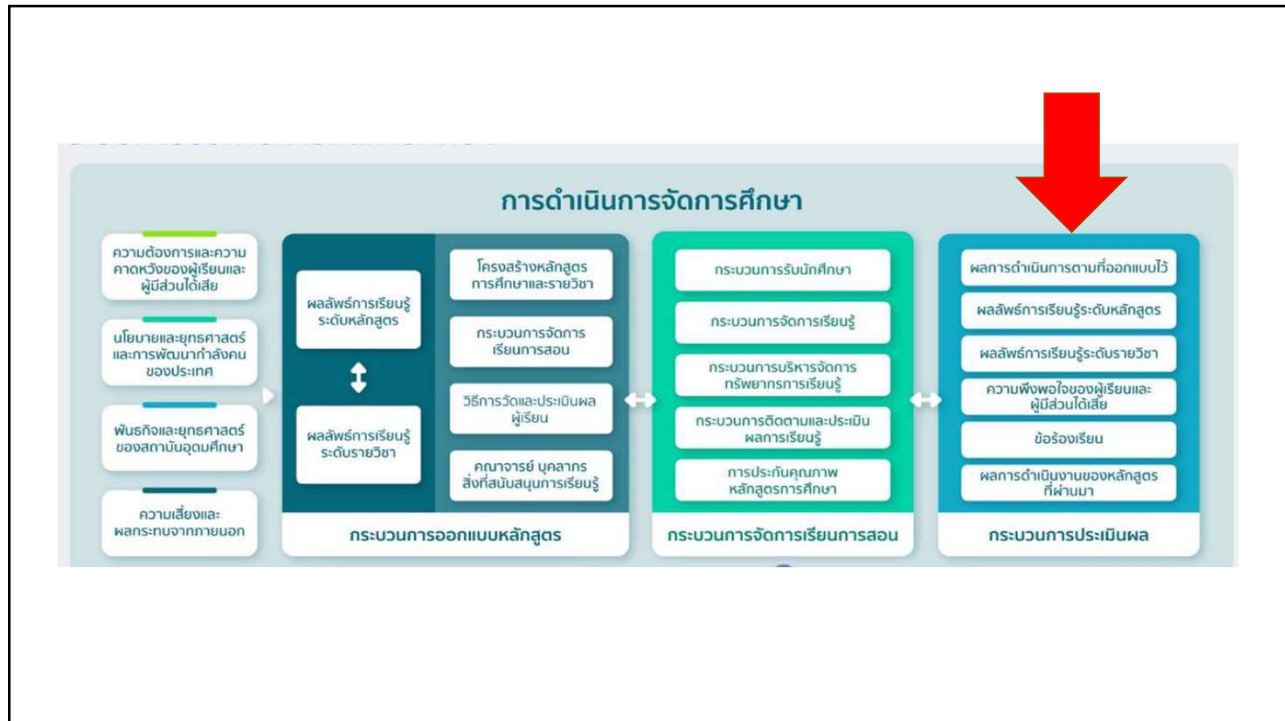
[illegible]

การดำเนินการจัดการศึกษา

ความต้องการและความคาดหวังของผู้เรียนและผู้มีส่วนได้เสีย

นโยบายและยุทธศาสตร์และการพัฒนากำลังคนของประเทศ

พันธกิจและยุทธศาสตร์ของสถาบันอุดมศึกษา

ความเสี่ยงและผลกระทบจากภายนอก

ผลลัพธ์การเรียนรู้ระดับหลักสูตร

ผลลัพธ์การเรียนรู้ระดับรายวิชา

โครงสร้างหลักสูตรการศึกษาและรายวิชา

กระบวนการจัดการเรียนการสอน

วิธีการวัดและประเมินผลผู้เรียน

คณาจารย์ บุคลากร สิ่งที่สนับสนุนการเรียนรู้

กระบวนการออกแบบหลักสูตร

กระบวนการรับนักศึกษา

กระบวนการจัดการเรียนรู้

กระบวนการบริหารจัดการทรัพยากรการเรียนรู้

กระบวนการติดตามและประเมินผลการเรียนรู้

การประกันคุณภาพหลักสูตรการศึกษา

กระบวนการจัดการเรียนการสอน

ผลการดำเนินการตามที่ออกแบบไว้

ผลลัพธ์การเรียนรู้ระดับหลักสูตร

ผลลัพธ์การเรียนรู้ระดับรายวิชา

ความพึงพอใจของผู้เรียนและผู้มีส่วนได้เสีย

ข้อร้องเรียน

ผลการดำเนินงานของหลักสูตรที่ผ่านมา

กระบวนการประเมินผล